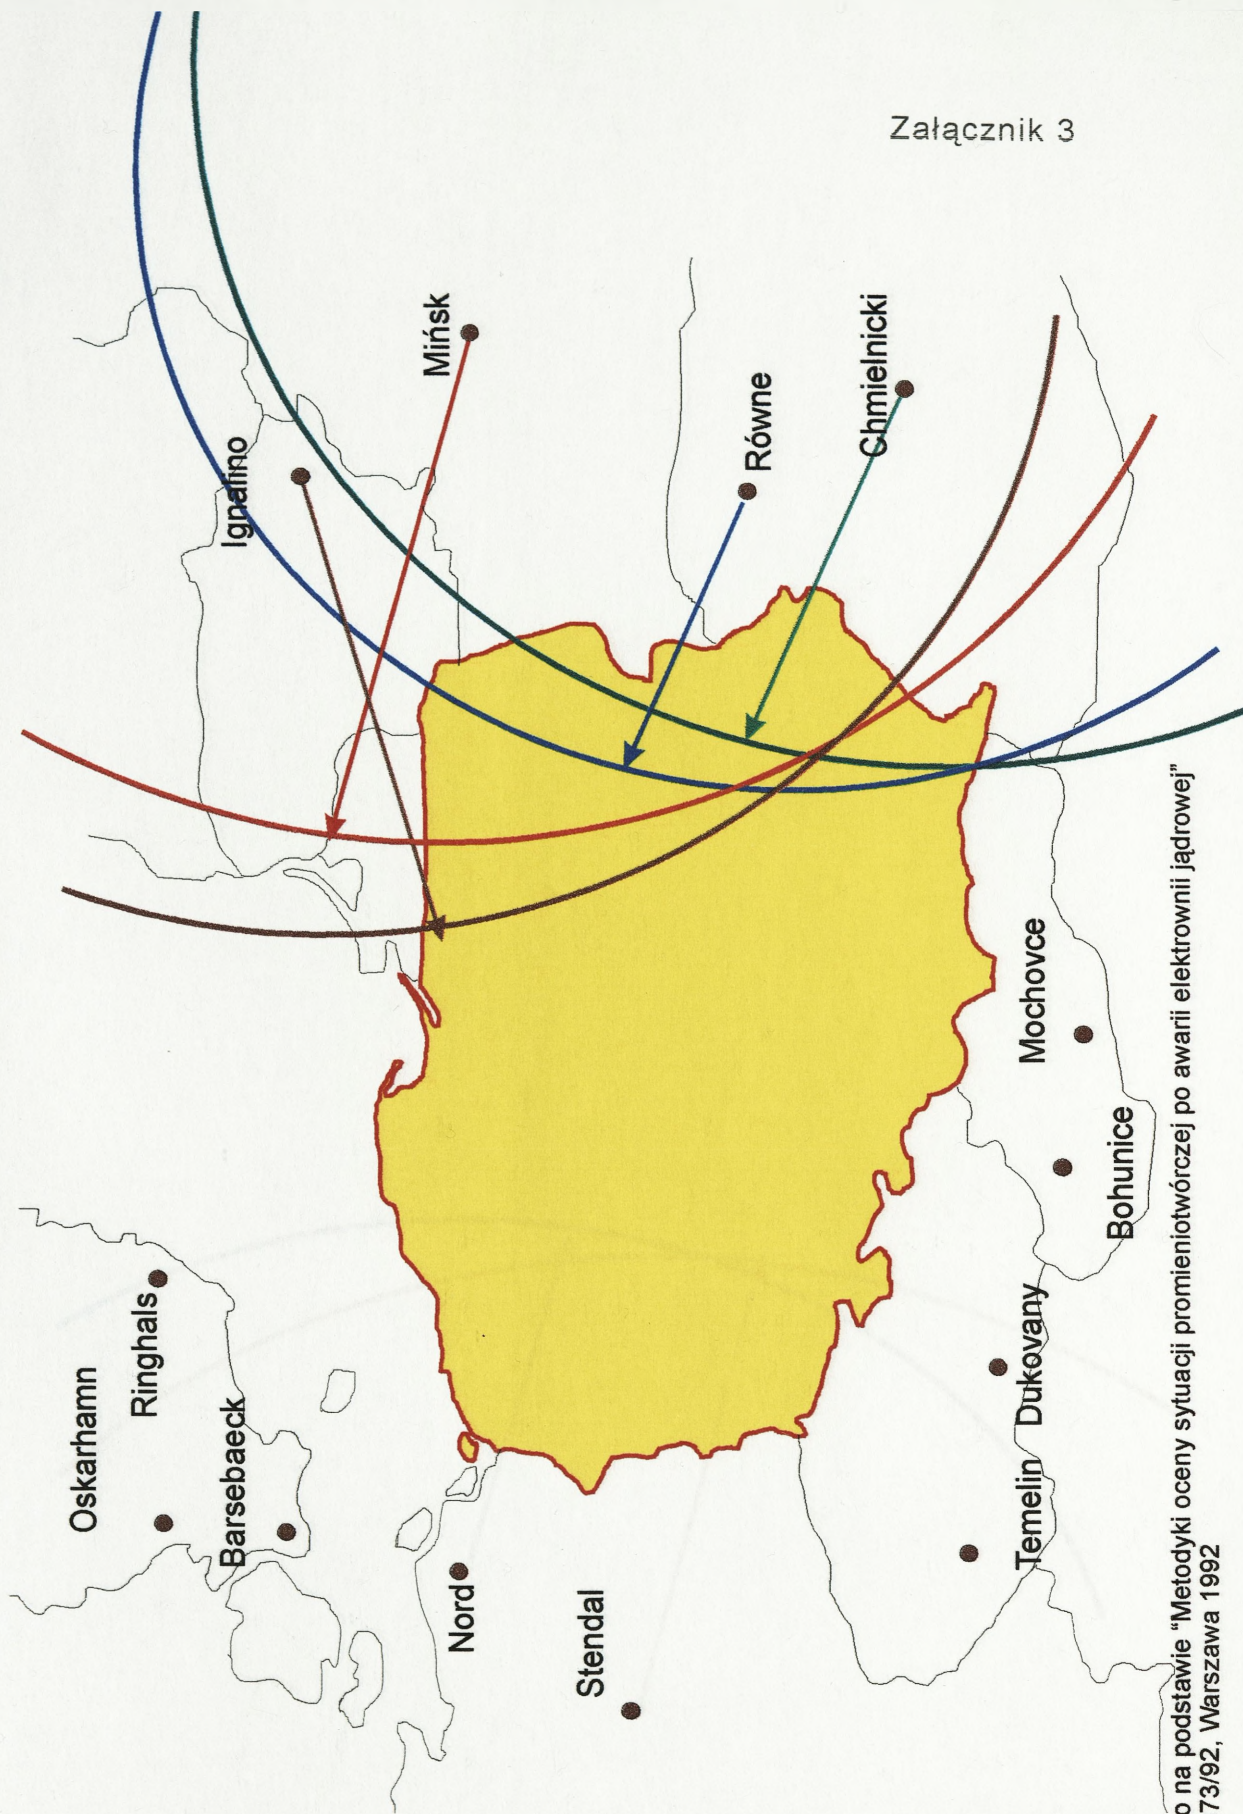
Załącznik 3

Mińsk

Ignalino

Równe

Chmielnicki

Oskarhamn

Ringhals

Barsebaeck

Nord

Stendal

Temelin

Dukovany

Bohunice

Mochovce

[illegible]o na podstawie "Metodyki oceny sytuacji promieniotwórczej po awarii elektrowni jądrowej" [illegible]73/92, Warszawa 1992